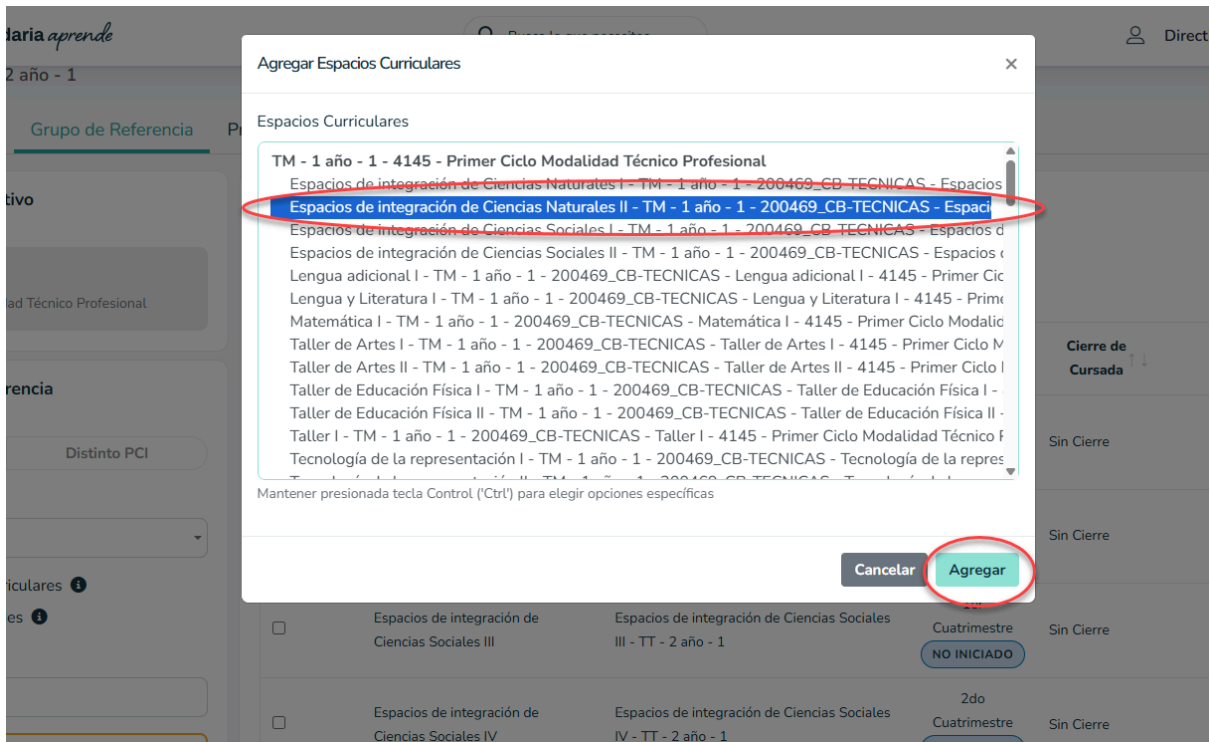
daria aprende
Busca lo que necesites
Direct
2 año - 1
Grupo de Referencia
Pr
tivo
dad Técnico Profesional
erencia
Distinto PCI
rriculares
es

Agregar Espacios Curriculares
×
Espacios Curriculares
TM - 1 año - 1 - 4145 - Primer Ciclo Modalidad Técnico Profesional
Espacios de integración de Ciencias Naturales I - TM - 1 año - 1 - 200469_CB-TECNICAS - Espacios
Espacios de integración de Ciencias Naturales II - TM - 1 año - 1 - 200469_CB-TECNICAS - Espaci
Espacios de integración de Ciencias Sociales I - TM - 1 año - 1 - 200469_CB-TECNICAS - Espacios d
Espacios de integración de Ciencias Sociales II - TM - 1 año - 1 - 200469_CB-TECNICAS - Espacios d
Lengua adicional I - TM - 1 año - 1 - 200469_CB-TECNICAS - Lengua adicional I - 4145 - Primer Cic
Lengua y Literatura I - TM - 1 año - 1 - 200469_CB-TECNICAS - Lengua y Literatura I - 4145 - Prime
Matemática I - TM - 1 año - 1 - 200469_CB-TECNICAS - Matemática I - 4145 - Primer Ciclo Modalid
Taller de Artes I - TM - 1 año - 1 - 200469_CB-TECNICAS - Taller de Artes I - 4145 - Primer Ciclo M
Taller de Artes II - TM - 1 año - 1 - 200469_CB-TECNICAS - Taller de Artes II - 4145 - Primer Ciclo I
Taller de Educación Física I - TM - 1 año - 1 - 200469_CB-TECNICAS - Taller de Educación Física I -
Taller de Educación Física II - TM - 1 año - 1 - 200469_CB-TECNICAS - Taller de Educación Física II -
Taller I - TM - 1 año - 1 - 200469_CB-TECNICAS - Taller I - 4145 - Primer Ciclo Modalidad Técnico F
Tecnología de la representación I - TM - 1 año - 1 - 200469_CB-TECNICAS - Tecnología de la repres
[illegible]
Mantener presionada tecla Control ('Ctrl') para elegir opciones específicas
Cancelar
Agregar

Cierre de Cursada
Sin Cierre
Sin Cierre
Espacios de integración de Ciencias Sociales III
Espacios de integración de Ciencias Sociales III - TT - 2 año - 1
1er Cuatrimestre
NO INICIADO
Sin Cierre
Espacios de integración de Ciencias Sociales IV
Espacios de integración de Ciencias Sociales IV - TT - 2 año - 1
2do Cuatrimestre
Sin Cierre